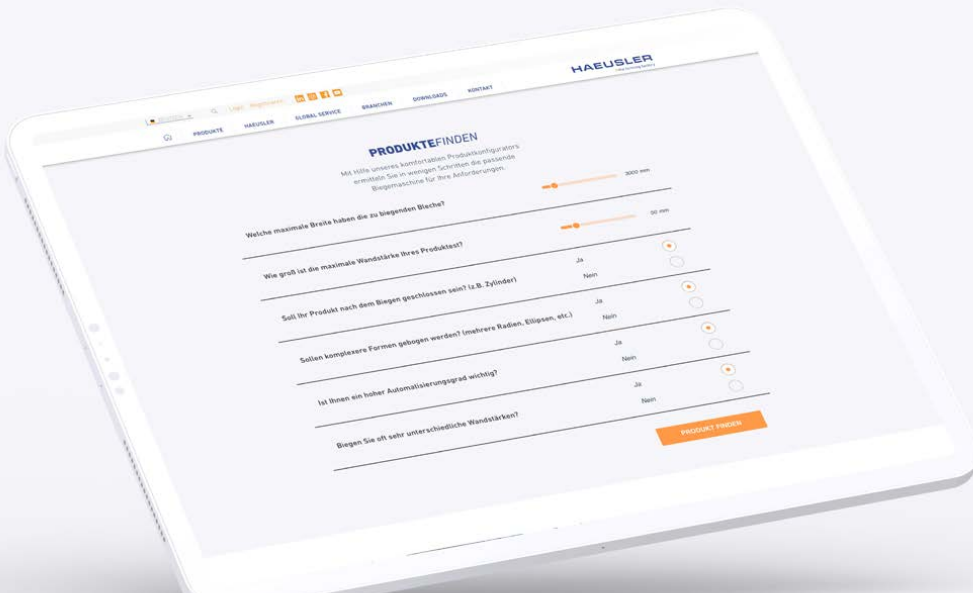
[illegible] Login Registrieren

PRODUKTE HAEUSLER GLOBAL SERVICE BRANCHEN DOWNLOADS KONTAKT

HAEUSLER

PRODUKTEFINDEN

Mit Hilfe unseres komfortablen Produktkonfigurators ermitteln Sie in wenigen Schritten die passende Biegemaschine für Ihre Anforderungen.

Welche maximale Breite haben die zu biegenden Bleche?

3000 mm

Wie groß ist die maximale Wandstärke Ihres Produktes?

50 mm

Soll Ihr Produkt nach dem Biegen geschlossen sein? (z.B. Zylinder)

Ja

Nein

Sollen komplexere Formen gebogen werden? (mehrere Radien, Ellipsen, etc.)

Ja

Nein

Ist Ihnen ein hoher Automatisierungsgrad wichtig?

Ja

Nein

Biegen Sie oft sehr unterschiedliche Wandstärken?

Ja

Nein

PRODUKT FINDEN